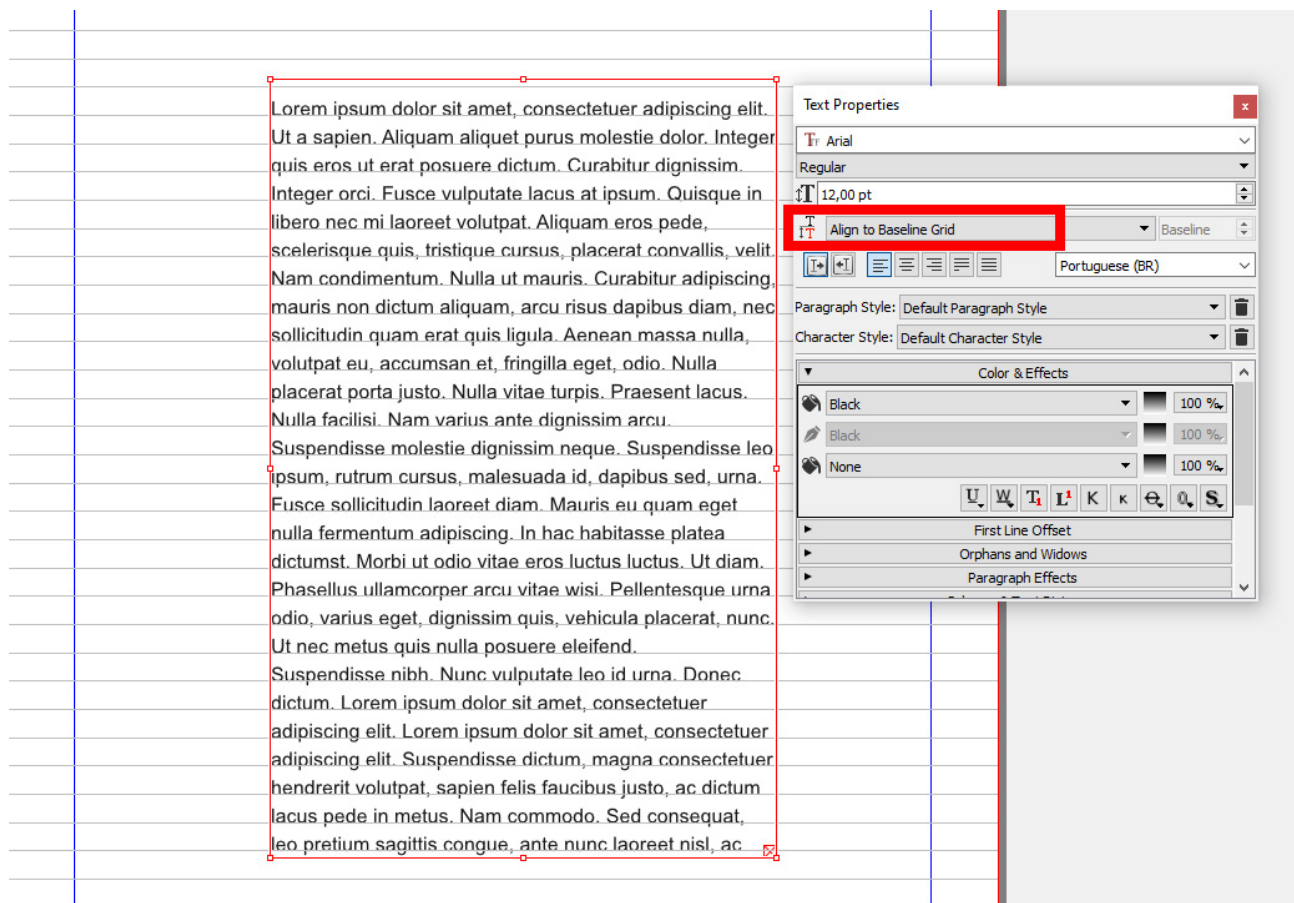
Lorem ipsum dolor sit amet, consectetuer adipiscing elit. Ut a sapien. Aliquam aliquet purus molestie dolor. Integer quis eros ut erat posuere dictum. Curabitur dignissim. Integer orci. Fusce vulputate lacus at ipsum. Quisque in libero nec mi laoreet volutpat. Aliquam eros pede, scelerisque quis, tristique cursus, placerat convallis, velit. Nam condimentum. Nulla ut mauris. Curabitur adipiscing, mauris non dictum aliquam, arcu risus dapibus diam, nec sollicitudin quam erat quis ligula. Aenean massa nulla, volutpat eu, accumsan et, fringilla eget, odio. Nulla placerat porta justo. Nulla vitae turpis. Praesent lacus. Nulla facilisi. Nam varius ante dignissim arcu. Suspendisse molestie dignissim neque. Suspendisse leo ipsum, rutrum cursus, malesuada id, dapibus sed, urna. Fusce sollicitudin laoreet diam. Mauris eu quam eget nulla fermentum adipiscing. In hac habitasse platea dictumst. Morbi ut odio vitae eros luctus luctus. Ut diam. Phasellus ullamcorper arcu vitae wisi. Pellentesque urna odio, varius eget, dignissim quis, vehicula placerat, nunc. Ut nec metus quis nulla posuere eleifend. Suspendisse nibh. Nunc vulputate leo id urna. Donec dictum. Lorem ipsum dolor sit amet, consectetuer adipiscing elit. Lorem ipsum dolor sit amet, consectetuer adipiscing elit. Suspendisse dictum, magna consectetuer hendrerit volutpat, sapien felis faucibus justo, ac dictum lacus pede in metus. Nam commodo. Sed consequat, leo pretium sagittis congue, ante nunc laoreet nisl, ac

Text Properties
×
Arial
Regular
12,00 pt
Align to Baseline Grid
Baseline
Portuguese (BR)
Paragraph Style: Default Paragraph Style
Character Style: Default Character Style
Color & Effects
Black
100 %
Black
100 %
None
100 %
First Line Offset
Orphans and Widows
Paragraph Effects
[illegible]